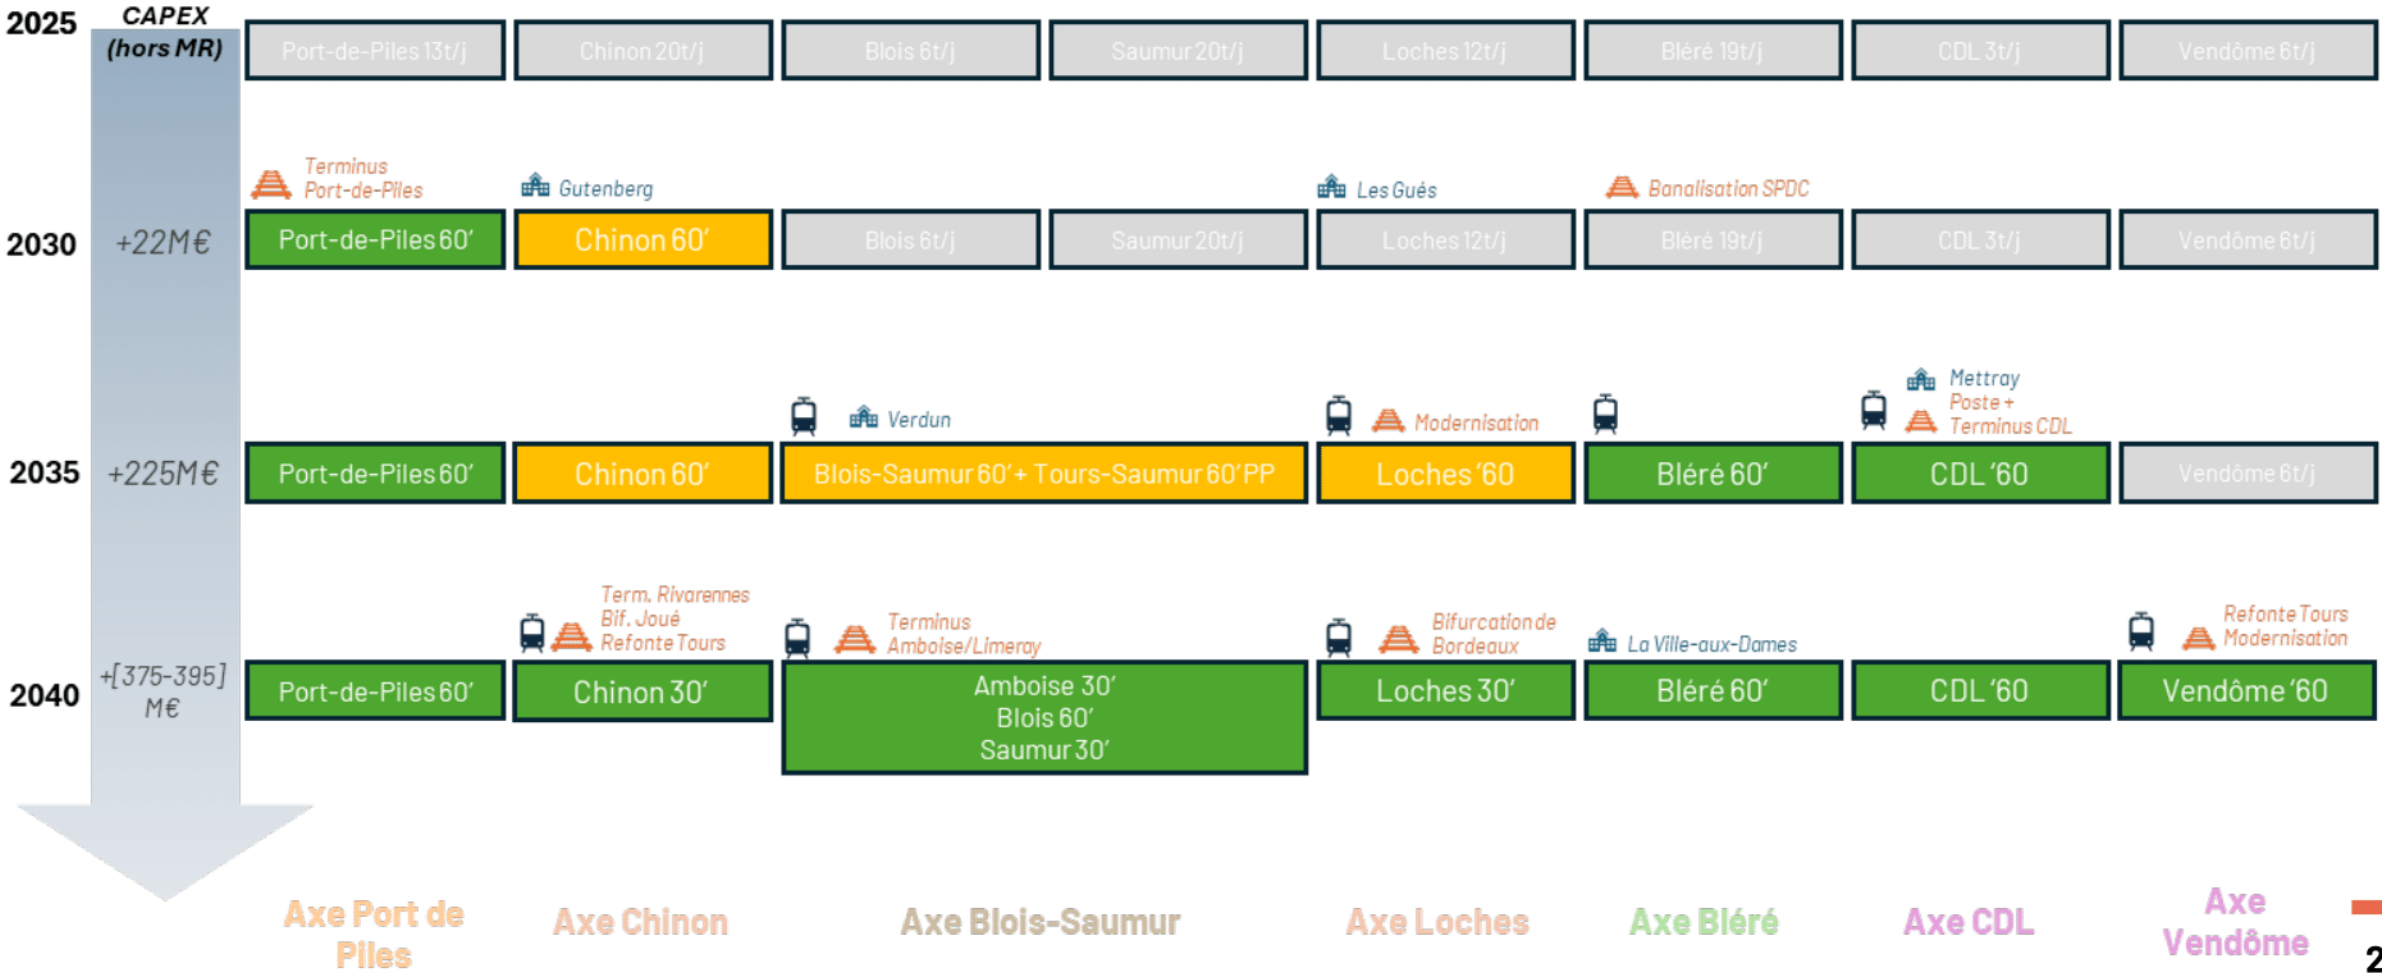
2025
CAPEX (hors MR)

Port-de-Piles 13t/j | Chinon 20t/j | Blois 6t/j | Saumur 20t/j | Loches 12t/j | Bléré 19t/j | CDL 3t/j | Vendôme 6t/j

Terminus Port-de-Piles
Gutenberg
Les Gués
Banalisation SPDC

2030 +22M€
Port-de-Piles 60' | Chinon 60' | Blois 6t/j | Saumur 20t/j | Loches 12t/j | Bléré 19t/j | CDL 3t/j | Vendôme 6t/j

Verdun
Modernisation
Mettray
Poste + Terminus CDL

2035 +225M€
Port-de-Piles 60' | Chinon 60' | Blois-Saumur 60' + Tours-Saumur 60' PP | Loches '60 | Bléré 60' | CDL '60 | Vendôme 6t/j

Term. Rivarennes
Bif. Joué
Refonte Tours
Terminus Amboise/Limeray
Bifurcation de Bordeaux
La Ville-aux-Dames
Refonte Tours
Modernisation

2040 +[375-395] M€
Port-de-Piles 60' | Chinon 30' | Amboise 30' Blois 60' Saumur 30' | Loches 30' | Bléré 60' | CDL '60 | Vendôme '60

Axe Port de Piles
Axe Chinon
Axe Blois-Saumur
Axe Loches
Axe Bléré
Axe CDL
Axe Vendôme
2